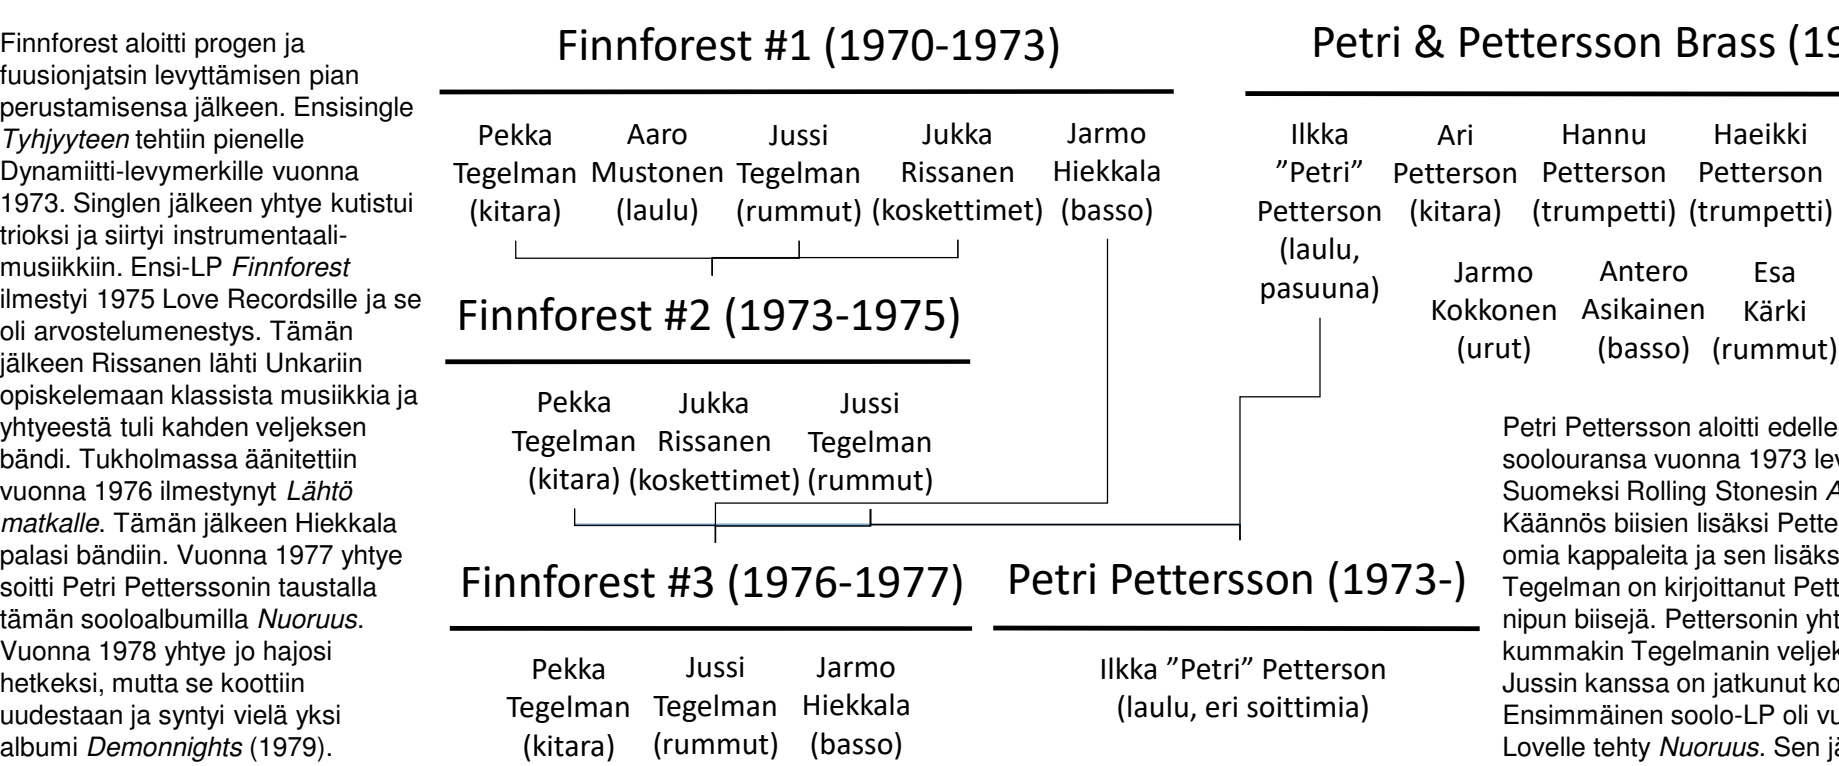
Finnforest aloitti progen ja fuusionjatsin levyttämisen pian perustamisensa jälkeen. Ensisingle *Tyhjyyteen* tehtiin pienelle Dynamiitti-levymerkille vuonna 1973. Singlen jälkeen yhtye kutistui trioksi ja siirtyi instrumentaalimusiikkiin. Ensi-LP *Finnforest* ilmestyi 1975 Love Recordsille ja se oli arvostelumenestys. Tämän jälkeen Rissanen lähti Unkariin opiskelemaan klassista musiikkia ja yhtyeestä tuli kahden veljeksen bändi. Tukholmassa äänitettiin vuonna 1976 ilmestynyt *Lähtö matkalle*. Tämän jälkeen Hiekkala palasi bändiin. Vuonna 1977 yhtye soitti Petri Petterssonin taustalla tämän sooloalbumilla *Nuoruus*. Vuonna 1978 yhtye jo hajosi hetkeksi, mutta se koottiin uudestaan ja syntyi vielä yksi albumi *Demonnights* (1979).

Finnforest #1 (1970-1973)

Pekka Tegelman (kitara)
Aaro Mustonen (laulu)
Jussi Tegelman (rummut)
Jukka Rissanen (koskettimet)
Jarmo Hiekkala (basso)

Finnforest #2 (1973-1975)

Pekka Tegelman (kitara)
Jukka Rissanen (koskettimet)
Jussi Tegelman (rummut)

Finnforest #3 (1976-1977)

Pekka Tegelman (kitara)
Jussi Tegelman (rummut)
Jarmo Hiekkala (basso)

Petri & Pettersson Brass (19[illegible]

Ilkka ”Petri” Petterson (laulu, pasuuna)
Ari Petterson (kitara)
Hannu Petterson (trumpetti)
Haeikki Petterson (trumpetti)
Jarmo Kokkonen (urut)
Antero Asikainen (basso)
Esa Kärki (rummut)

Petri Pettersson (1973-)

Ilkka ”Petri” Petterson (laulu, eri soittimia)

Petri Pettersson aloitti edelle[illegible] soolouransa vuonna 1973 lev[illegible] Suomeksi Rolling Stonesin A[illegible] Käännös biisien lisäksi Pette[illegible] omia kappaleita ja sen lisäks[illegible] Tegelman on kirjoittanut Pett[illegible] nipun biisejä. Pettersonin yht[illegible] kummakin Tegelmanin veljek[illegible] Jussin kanssa on jatkunut ko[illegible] Ensimmäinen soolo-LP oli vu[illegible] Lovelle tehty *Nuoruus*. Sen jä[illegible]